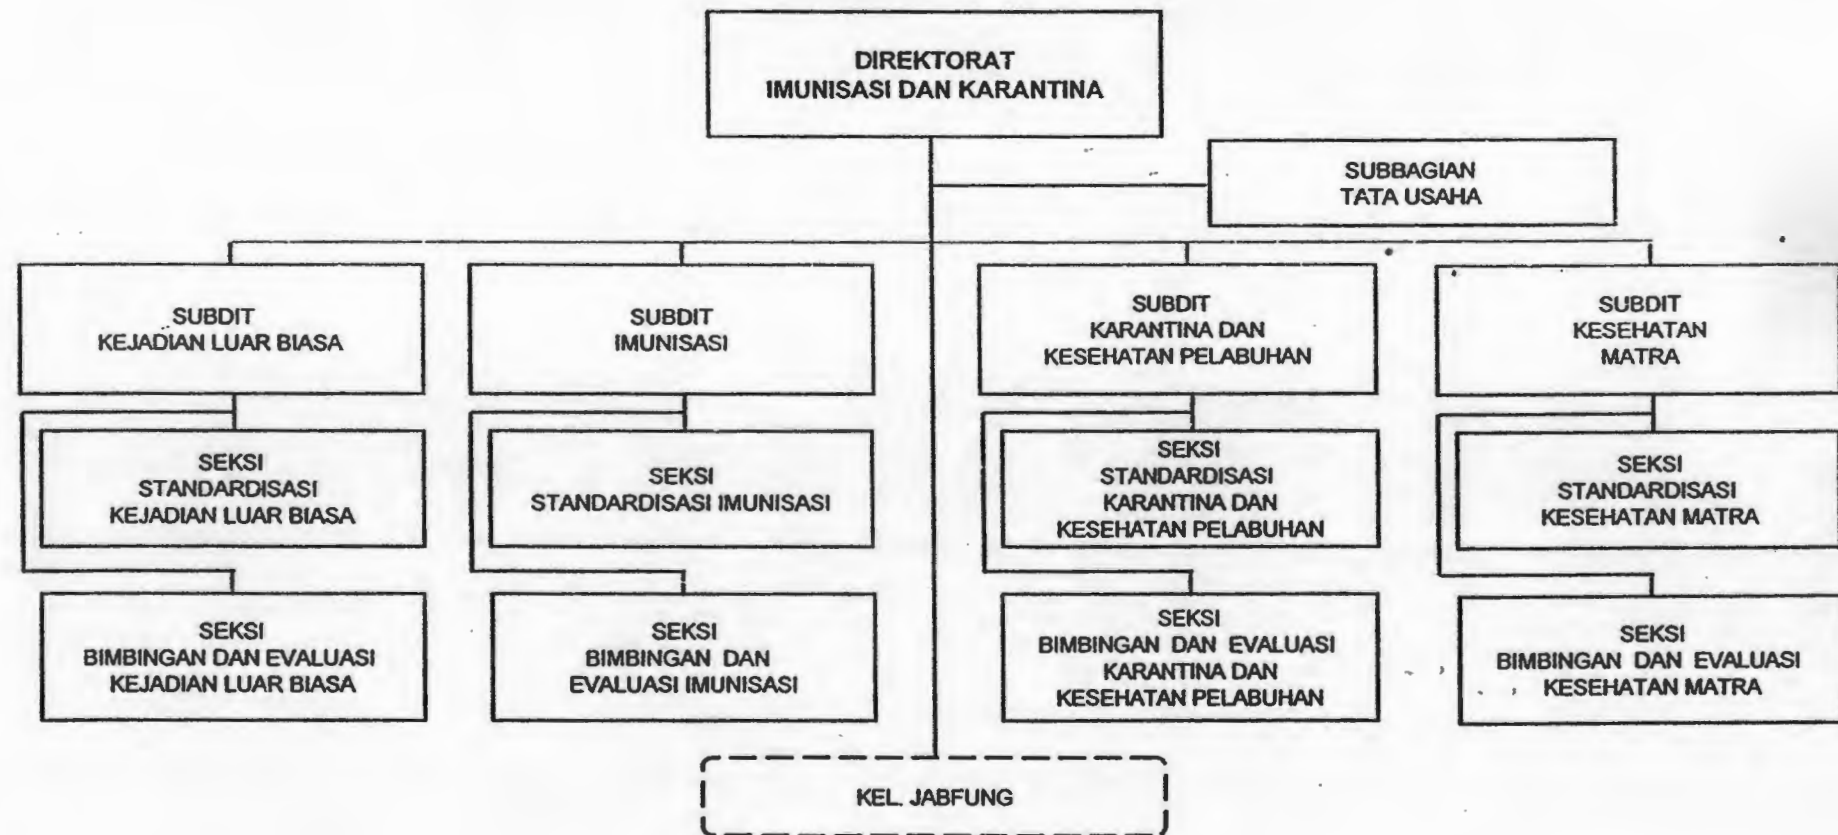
DIREKTORAT
IMUNISASI DAN KARANTINA

SUBBAGIAN
TATA USAHA

SUBDIT
KEJADIAN LUAR BIASA

SEKSI
STANDARDISASI
KEJADIAN LUAR BIASA

SEKSI
BIMBINGAN DAN EVALUASI
KEJADIAN LUAR BIASA

SUBDIT
IMUNISASI

SEKSI
STANDARDISASI IMUNISASI

SEKSI
BIMBINGAN DAN
EVALUASI IMUNISASI

SUBDIT
KARANTINA DAN
KESEHATAN PELABUHAN

SEKSI
STANDARDISASI
KARANTINA DAN
KESEHATAN PELABUHAN

SEKSI
BIMBINGAN DAN EVALUASI
KARANTINA DAN
KESEHATAN PELABUHAN

SUBDIT
KESEHATAN
MATRA

SEKSI
STANDARDISASI
KESEHATAN MATRA

SEKSI
BIMBINGAN DAN EVALUASI
KESEHATAN MATRA

KEL. JABFUNG